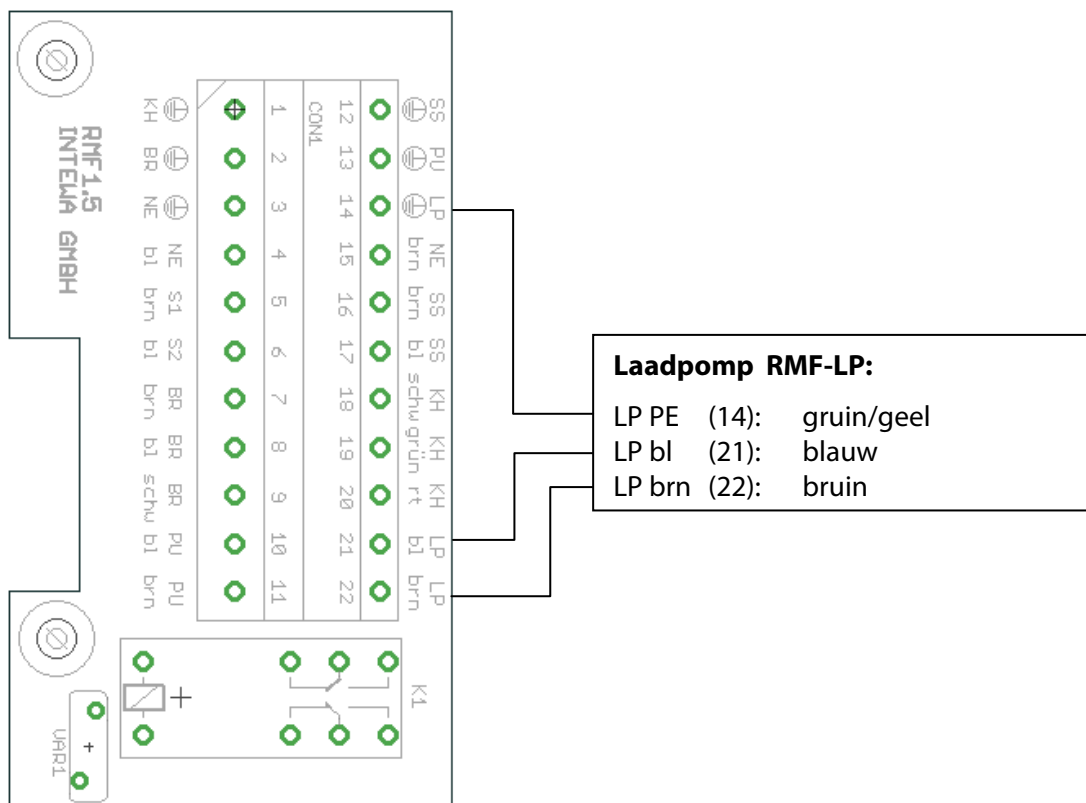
RMF 1.5
INTEWA GMBH

KH
BR
NE
NE bl
S1 brn
S2 bl
BR brn
BR bl
BR schw
PU bl
PU brn

1
2
3
4
5
6
7
8
9
10
11

CON1

12
13
14
15
16
17
18
19
20
21
22

SS
PU
LP
NE brn
SS brn
SS bl
KH schw
KH grün
KH rt
LP bl
LP brn

K1

VAR1

+

+

**Laadpomp RMF-LP:**

| LP PE | (14): | gruin/geel |
|---|---|---|
| LP bl | (21): | blauw |
| LP brn | (22): | bruin |